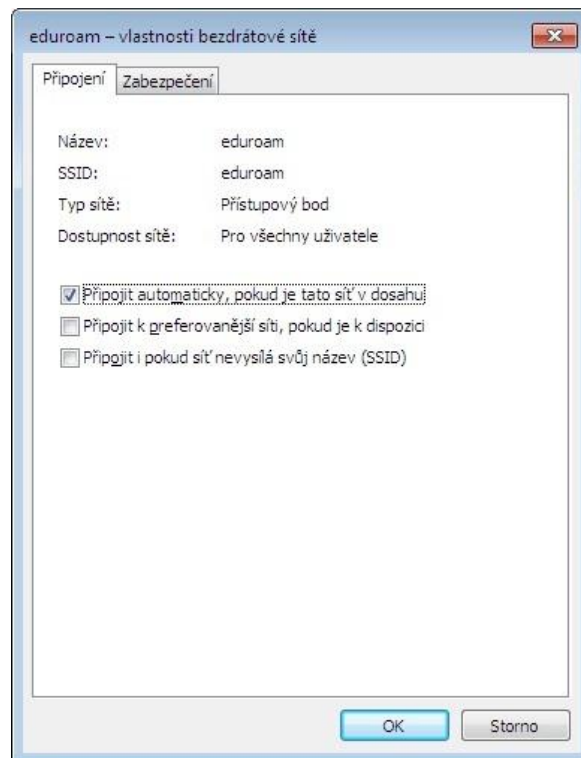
eduroam – vlastnosti bezdrátové sítě

Připojení | Zabezpečení

| | |
|---|---|
| Název: | eduroam |
| SSID: | eduroam |
| Typ sítě: | Přístupový bod |
| Dostupnost sítě: | Pro všechny uživatele |

☑ Připojit automaticky, pokud je tato síť v dosahu
☐ Připojit k preferovanější síti, pokud je k dispozici
☐ Připojit i pokud síť nevysílá svůj název (SSID)

OK | Storno